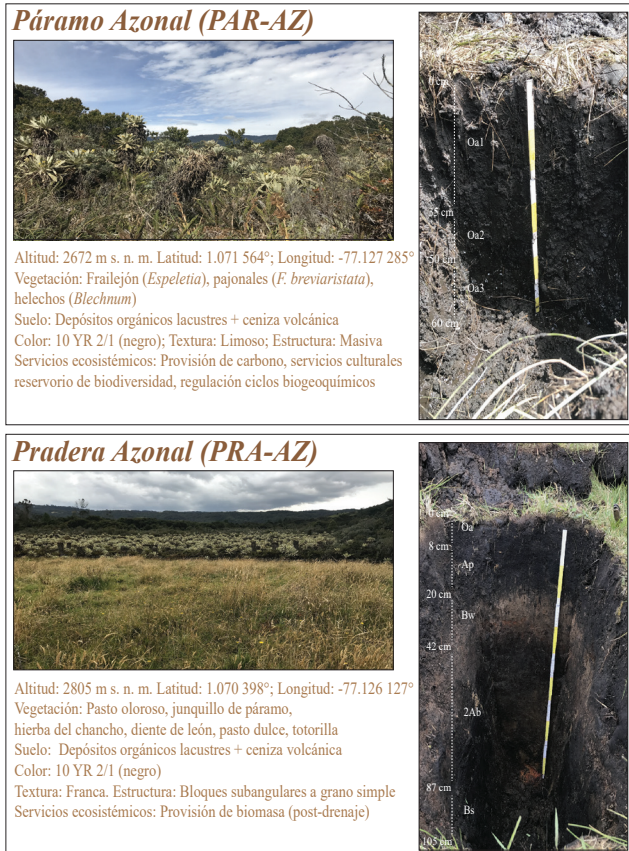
Páramo Azonal (PAR-AZ)

Altitud: 2672 m s. n. m. Latitud: 1.071 564°; Longitud: -77.127 285°
Vegetación: Frailejón (Espeletia), pajonales (F. breviaristata), helechos (Blechnum)
Suelo: Depósitos orgánicos lacustres + ceniza volcánica
Color: 10 YR 2/1 (negro); Textura: Limoso; Estructura: Masiva
Servicios ecosistémicos: Provisión de carbono, servicios culturales reservorio de biodiversidad, regulación ciclos biogeoquímicos

0 cm
Oa1
25 cm
Oa2
50 cm
Oa3
60 cm

Pradera Azonal (PRA-AZ)

Altitud: 2805 m s. n. m. Latitud: 1.070 398°; Longitud: -77.126 127°
Vegetación: Pasto oloroso, junquillo de páramo, hierba del chancho, diente de león, pasto dulce, totorilla
Suelo: Depósitos orgánicos lacustres + ceniza volcánica
Color: 10 YR 2/1 (negro)
Textura: Franca. Estructura: Bloques subangulares a grano simple
Servicios ecosistémicos: Provisión de biomasa (post-drenaje)

0 cm
Oa
8 cm
Ap
20 cm
Bw
42 cm
2Ab
87 cm
Bs
105 cm